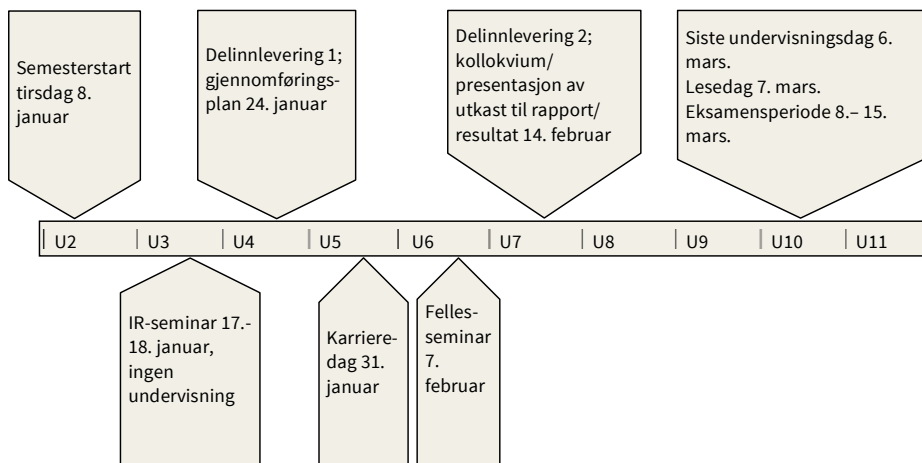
Semesterstart tirsdag 8. januar

Delinnlevering 1; gjennomføringsplan 24. januar

Delinnlevering 2; kollokvium/ presentasjon av utkast til rapport/ resultat 14. februar

Siste undervisningsdag 6. mars.
Lesedag 7. mars.
Eksamensperiode 8.– 15. mars.

U2 | U3 | U4 | U5 | U6 | U7 | U8 | U9 | U10 | U11

IR-seminar 17.-18. januar, ingen undervisning

Karrieredag 31. januar

Fellesseminar 7. februar